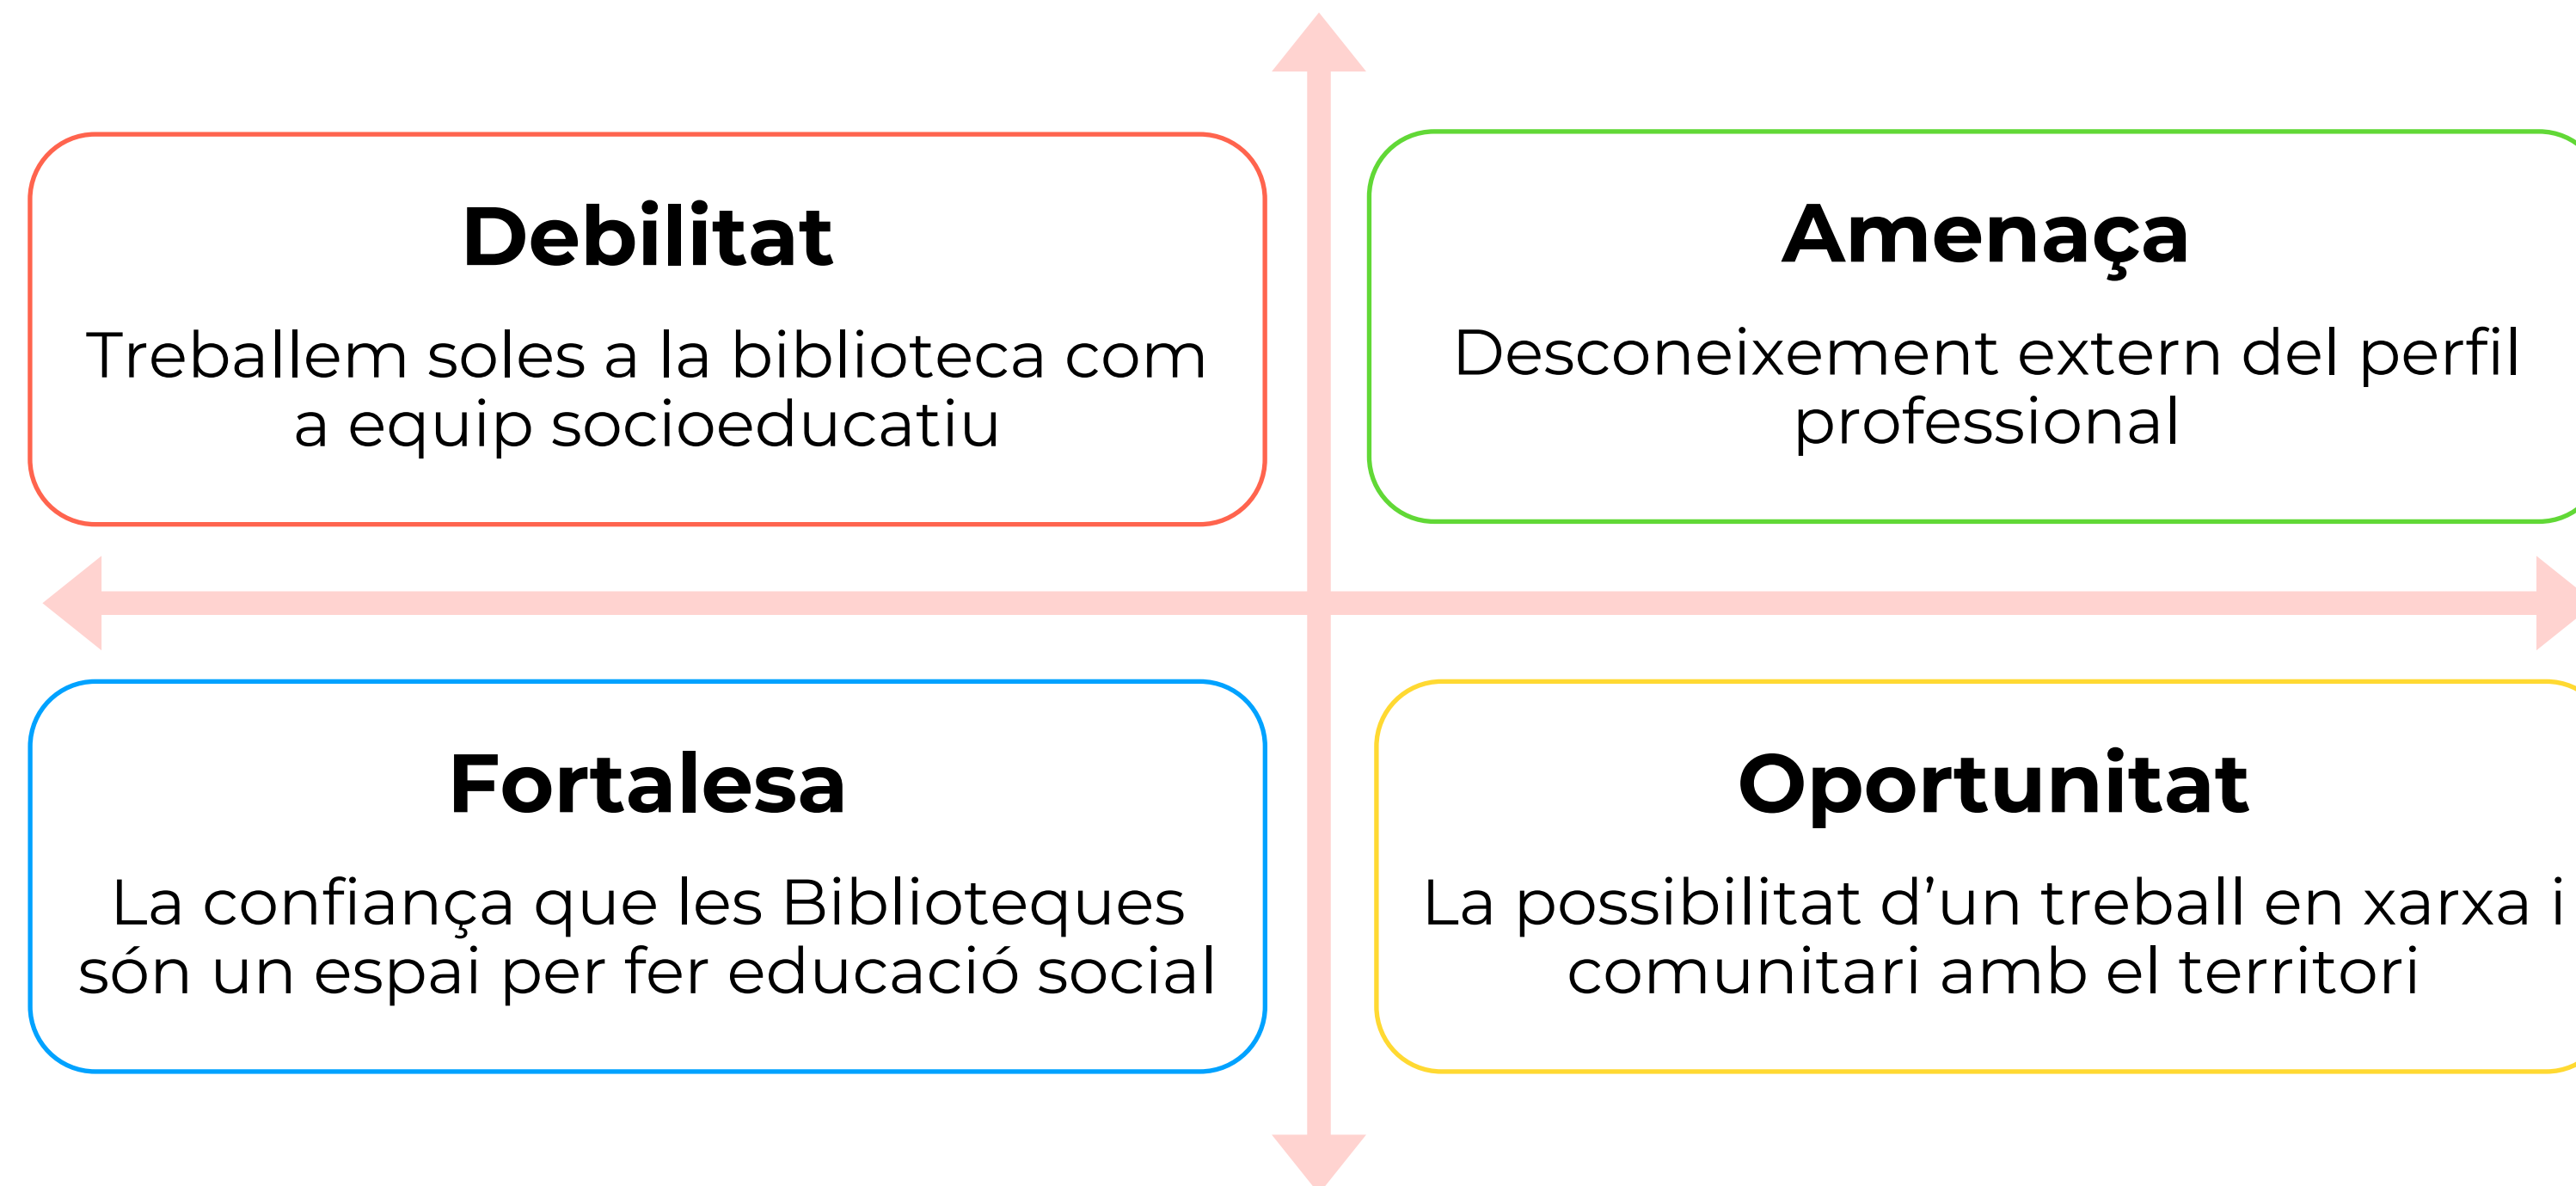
Debilitat

Treballem soles a la biblioteca com a equip socioeducatiu

Amenaça

Desconeixement extern del perfil professional

Fortalesa

La confiança que les Biblioteques són un espai per fer educació social

Oportunitat

La possibilitat d’un treball en xarxa i comunitari amb el territori